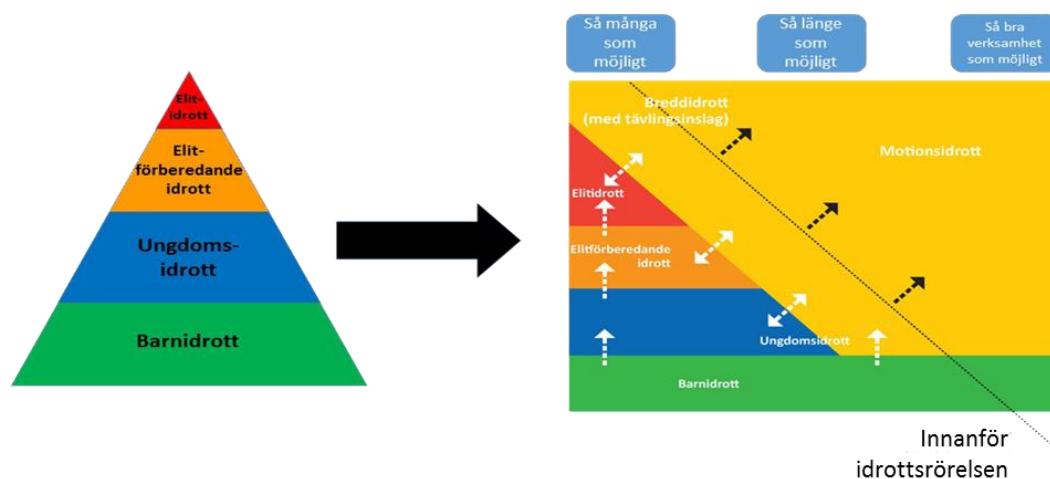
Elit-
idrott

Elit-
förberedande
idrott

Ungdoms-
idrott

Barnidrott

Så många som möjligt

Så länge som möjligt

Så bra verksamhet som möjligt

Breddidrott
(med tävlingsinslag)

Motionsidrott

Elitidrott

Elitförberedande idrott

Ungdomsidrott

Barnidrott

Innanför
idrottsrörelsen